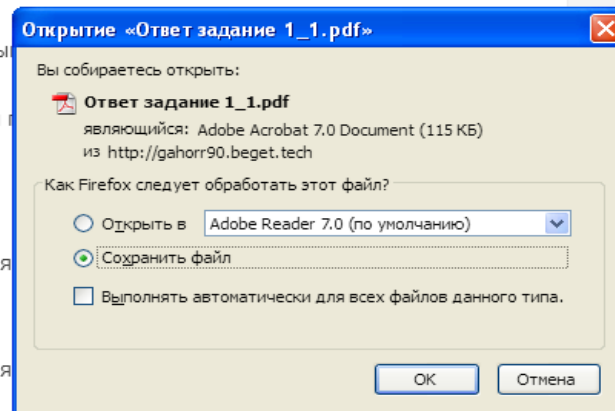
Открытие «Ответ задание 1_1.pdf»

Вы собираетесь открыть:

Ответ задание 1_1.pdf
являющийся: Adobe Acrobat 7.0 Document (115 КБ)
из http://gahorr90.beget.tech

Как Firefox следует обработать этот файл?

Открыть в Adobe Reader 7.0 (по умолчанию)

Сохранить файл

Выполнять автоматически для всех файлов данного типа.

OK
Отмена